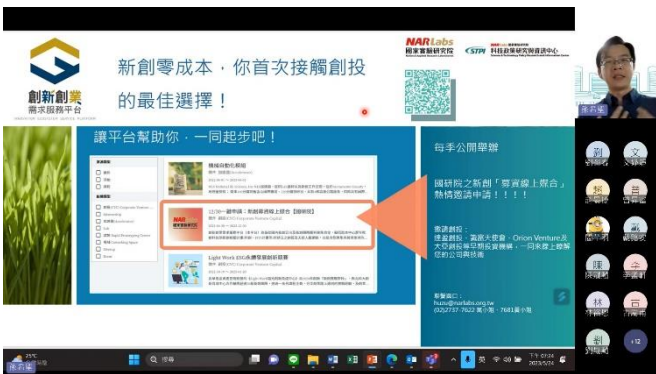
創新創業
需求服務平台

新創零成本，你首次接觸創投的最佳選擇！

NARLabs
國家實驗研究院

STPI 科技政策研究與資訊中心

讓平台幫助你，一同起步吧！

每季公開舉辦

國研院之新創「雲資線上媒合」熱情邀請申請！！！！

邀請創投：
達盈創投、富源天使會、Orion Venture及大亞創投等早期投資機構，一同來線上瞭解您的公司與技術

聯繫窗口：
fsuzu@narlabs.org.tw
(02)2737-7622 黃小姐，7681蔡小姐

Light Work ESG永續投資創新競賽

25°C

搜尋

英

下午 01:24
2023/5/24

+12